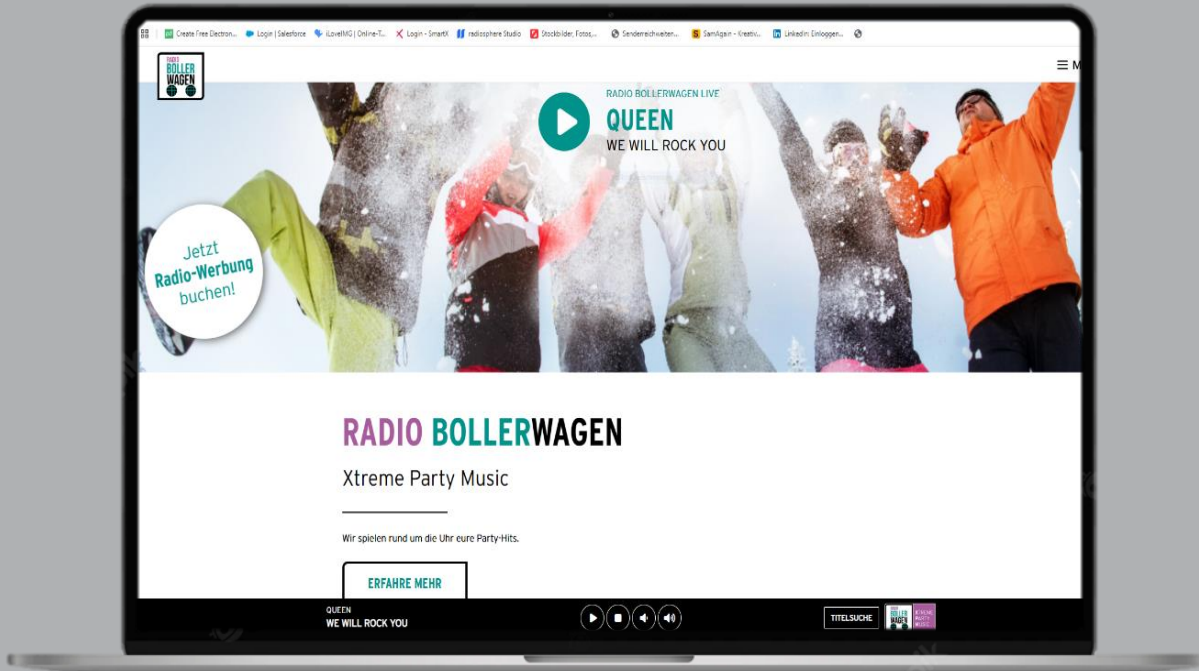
Create Free Electron... Login | Salesforce iLovePDF | Online-T... Login - SmartX radiosphere Studio Stockbilder, Fotos,... Senderreichweiten... SamAgain - Kreativ... LinkedIn: Einloggen...

RADIO BOLLER WAGEN

≡ M

RADIO BOLLERWAGEN LIVE
QUEEN
WE WILL ROCK YOU

Jetzt Radio-Werbung buchen!

RADIO BOLLERWAGEN

Xtreme Party Music

Wir spielen rund um die Uhr eure Party-Hits.

ERFAHRE MEHR

QUEEN
WE WILL ROCK YOU

TITELSUCHE